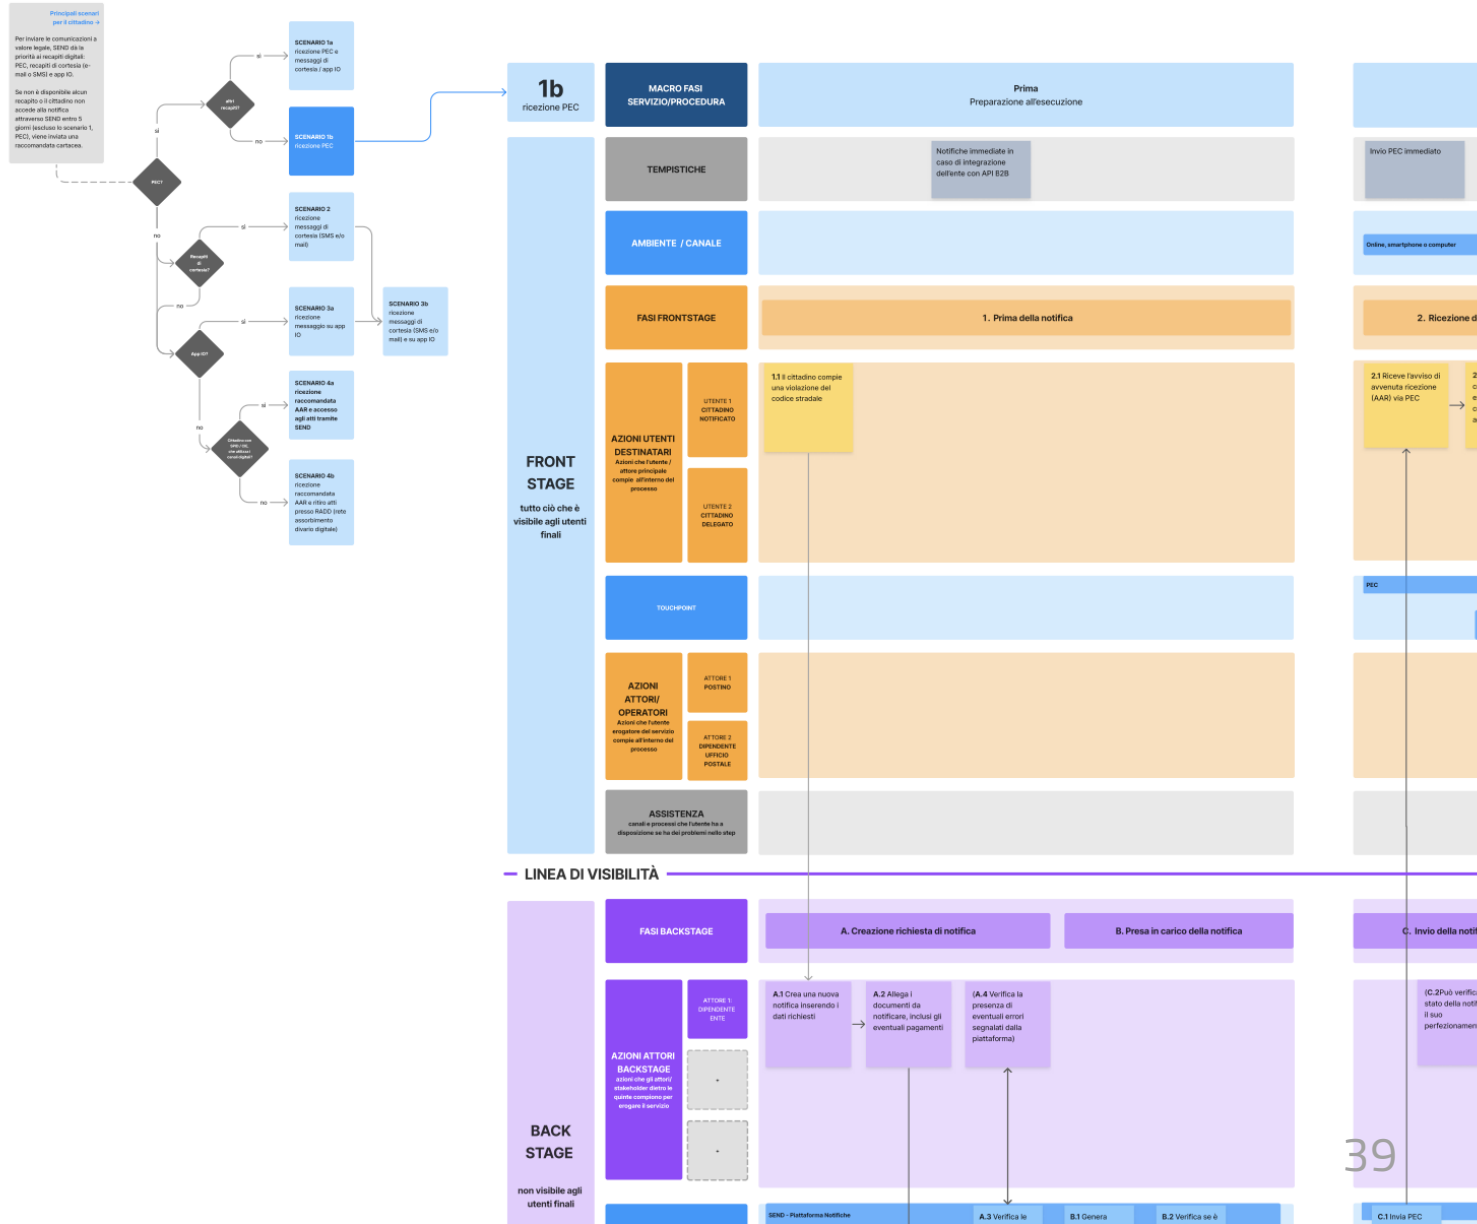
Principali scenari per il cittadino →

Per inviare le comunicazioni a valore legale, SEND dà la priorità ai recapiti digitali: PEC, recapiti di cortesia (e-mail o SMS) e app IO.

Se non è disponibile alcun recapito o il cittadino non accede alla notifica attraverso SEND entro 5 giorni (escluso lo scenario 1, PEC), viene inviata una raccomandata cartacea.

PEC?
sì
altri recapiti?
sì
SCENARIO 1a ricezione PEC e messaggi di cortesia / app IO
no
SCENARIO 1b ricezione PEC
no
Recapiti di cortesia?
sì
SCENARIO 2 ricezione messaggi di cortesia (SMS e/o mail)
no
App IO?
sì
SCENARIO 3a ricezione messaggio su app IO
SCENARIO 3b ricezione messaggi di cortesia (SMS e/o mail) e su app IO
no
Cittadino con SPID / CIE, che utilizza i canali digitali?
sì
SCENARIO 4a ricezione raccomandata AAR e accesso agli atti tramite SEND
no
SCENARIO 4b ricezione raccomandata AAR e ritiro atti presso RADD (rete assorbimento divario digitale)

1b
ricezione PEC

MACRO FASI SERVIZIO/PROCEDURA
Prima
Preparazione all'esecuzione

TEMPISTICHE
Notifiche immediate in caso di integrazione dell'ente con API B2B
Invio PEC immediato

AMBIENTE / CANALE
Online, smartphone o computer

FASI FRONTSTAGE
1. Prima della notifica
2. Ricezione d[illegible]

FRONT STAGE
tutto ciò che è visibile agli utenti finali

AZIONI UTENTI DESTINATARI
Azioni che l'utente / attore principale compie all'interno del processo
UTENTE 1 CITTADINO NOTIFICATO
UTENTE 2 CITTADINO DELEGATO
1.1 Il cittadino compie una violazione del codice stradale
2.1 Riceve l'avviso di avvenuta ricezione (AAR) via PEC

TOUCHPOINT
PEC

AZIONI ATTORI/ OPERATORI
Azioni che l'utente erogatore del servizio compie all'interno del processo
ATTORE 1 POSTINO
ATTORE 2 DIPENDENTE UFFICIO POSTALE

ASSISTENZA
canali e processi che l'utente ha a disposizione se ha dei problemi nello step

LINEA DI VISIBILITÀ

FASI BACKSTAGE
A. Creazione richiesta di notifica
B. Presa in carico della notifica
C. Invio della notif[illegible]

AZIONI ATTORI BACKSTAGE
azioni che gli attori/ stakeholder dietro le quinte compiono per erogare il servizio
ATTORE 1: DIPENDENTE ENTE
+
+
A.1 Crea una nuova notifica inserendo i dati richiesti
A.2 Allega i documenti da notificare, inclusi gli eventuali pagamenti
(A.4 Verifica la presenza di eventuali errori segnalati dalla piattaforma)
(C.2 Può verifica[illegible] stato della noti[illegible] il suo perfezioname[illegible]

BACK STAGE
non visibile agli utenti finali

SEND - Piattaforma Notifiche
A.3 Verifica le
B.1 Genera
B.2 Verifica se è
C.1 Invia PEC

39